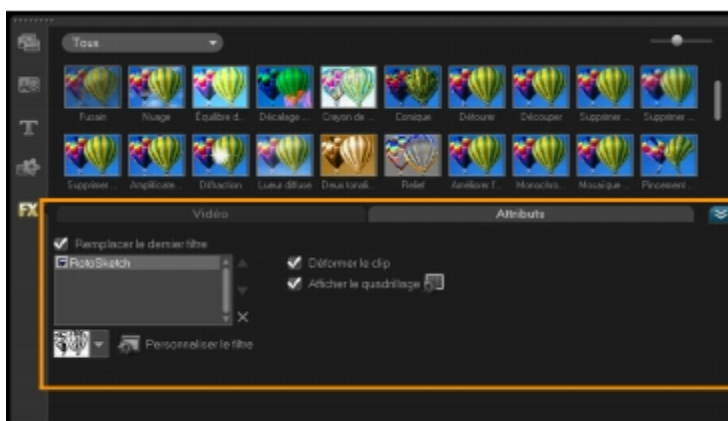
Tous

Fusain
Nuage
Equilibre d...
Décalage ...
Crayon de ...
Conique
Détourer
Découper
Supprimer ...
Supprimer ...

Supprimer ...
Amplificate...
Diffraction
Lueur diffuse
Deux tonali...
Relief
Améliorer l'...
Monochro...
Mosaïque ...
Pincement ...

FX

Vidéo
Attributs

Remplacer le dernier filtre
RotoSketch
Déformer le clip
Afficher le quadrillage
Personnaliser le filtre